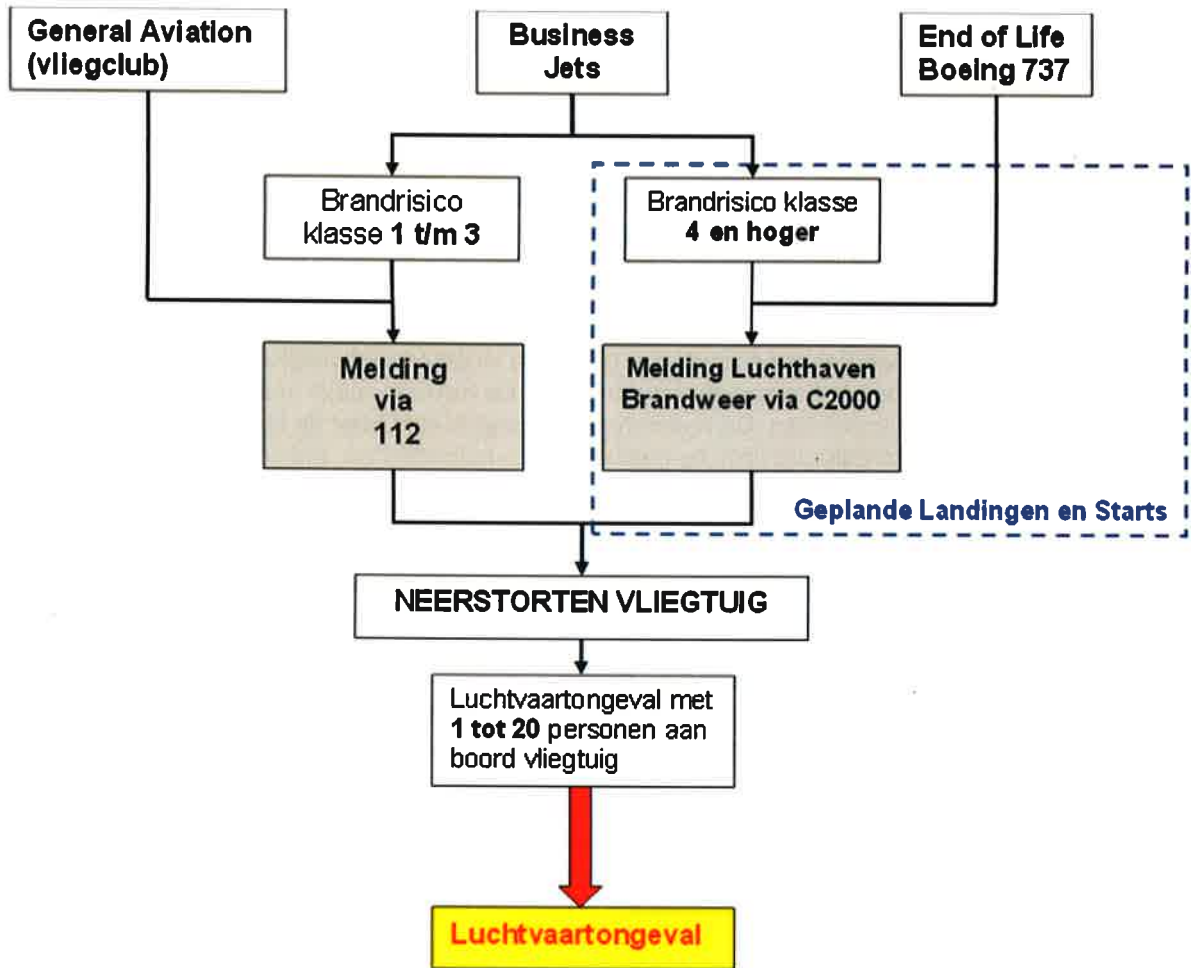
General Aviation (vliegclub)

Business Jets

End of Life Boeing 737

Brandrisico klasse **1 t/m 3**

Brandrisico klasse **4 en hoger**

Melding via 112

Melding Luchthaven Brandweer via C2000

Geplande Landingen en Starts

NEERSTORTEN VLIEGTUIG

Luchtvaartongeval met **1 tot 20** personen aan boord vliegtuig

Luchtvaartongeval